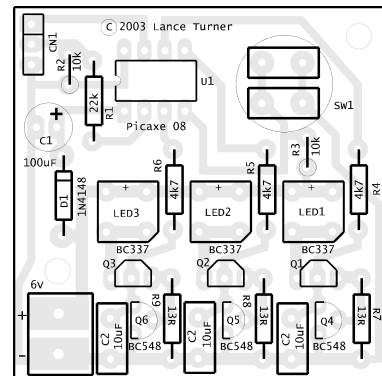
CN1
C 2003 Lance Turner
R2 10k
22k R1
U1
Picaxe 08
SW1
C1
100uF
D1 1N4148
R6 4k7
R5 4k7
R3 10k
4k7 R4
LED3
LED2
LED1
BC337
BC337
BC337
Q3
Q2
Q1
6V
+
-
C2 10uF
Q6
R9 13R
C2 10uF
Q5
R8 13R
C2 10uF
Q4
13R R7
BC548
BC548
BC548